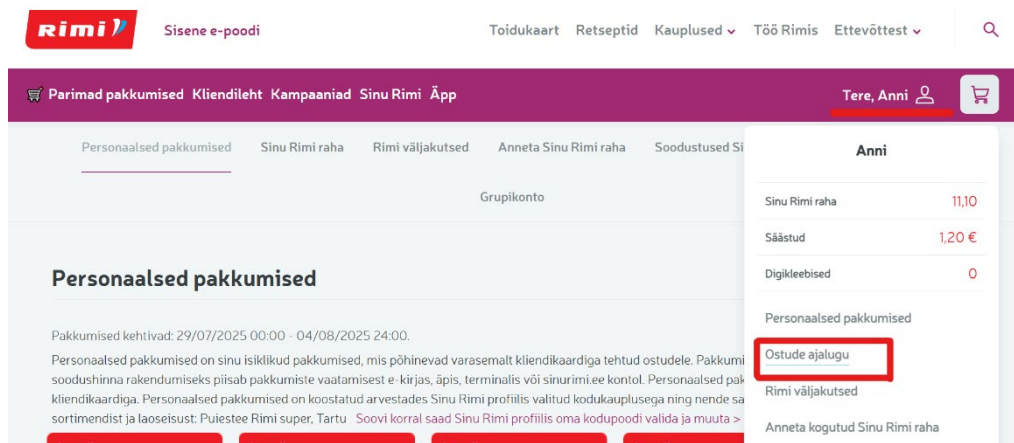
Rimi Sisene e-poodi Toidukaart Retseptid Kauplused Töö Rimis Ettevõttest

Parimad pakkumised Kliendileht Kampaaniad Sinu Rimi Äpp Tere, Anni

Personaalsed pakkumised Sinu Rimi raha Rimi väljakutsed Anneta Sinu Rimi raha Soodustused Si

Grupikonto

Anni

| Sinu Rimi raha | 11,10 |
|---|---|
| Säästud | 1,20 € |
| Digikleebised | 0 |

Personaalsed pakkumised

Ostude ajalugu

Rimi väljakutsed

Anneta kogutud Sinu Rimi raha

Personaalsed pakkumised

Pakkumised kehtivad: 29/07/2025 00:00 - 04/08/2025 24:00.

Personaalsed pakkumised on sinu isiklikud pakkumised, mis põhinevad varasemalt kliendikaardiga tehtud ostudele. Pakkumi soodushinna rakendumiseks piisab pakkumiste vaatamisest e-kirjas, äpis, terminalis või sinurimi.ee kontol. Personaalsed pak kliendikaardiga. Personaalsed pakkumised on koostatud arvestades Sinu Rimi profiilis valitud kodukauplusega ning nende sa sortimendist ja laoseisust: Puiestee Rimi super, Tartu Soovi korral saad Sinu Rimi profiilis oma kodupoodi valida ja muuta &gt;